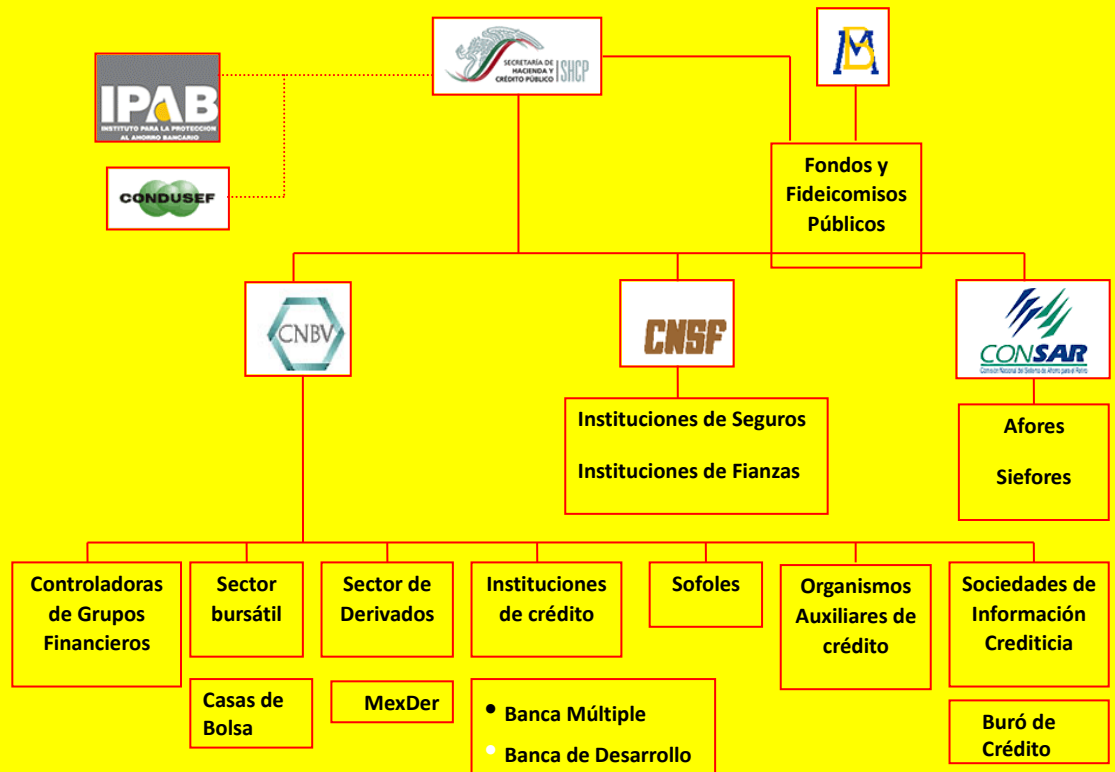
SECRETARÍA DE HACIENDA Y CRÉDITO PÚBLICO | SHCP

IPAB
INSTITUTO PARA LA PROTECCIÓN AL AHORRO BANCARIO

CONDUSEF

Fondos y Fideicomisos Públicos

CNBV

CNSF

CONSAR
Comisión Nacional del Sistema de Ahorro para el Retiro

Instituciones de Seguros

Instituciones de Fianzas

Afores

Siefores

Controladoras de Grupos Financieros

Sector bursátil

Casas de Bolsa

Sector de Derivados

MexDer

Instituciones de crédito

• Banca Múltiple

• Banca de Desarrollo

Sofoles

Organismos Auxiliares de crédito

Sociedades de Información Crediticia

Buró de Crédito